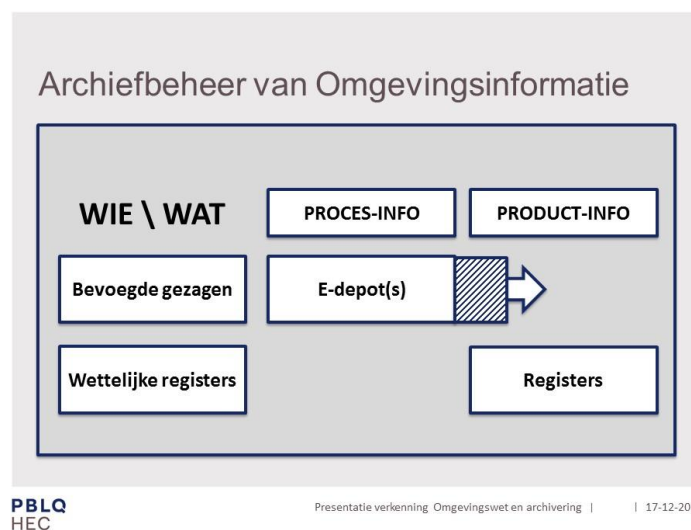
Archiefbeheer van Omgevingsinformatie

WIE \ WAT

PROCES-INFO

PRODUCT-INFO

Bevoegde gezagen

E-depot(s)

Wettelijke registers

Registers

PBLQ HEC

Presentatie verkenning Omgevingswet en archivering | | 17-12-20